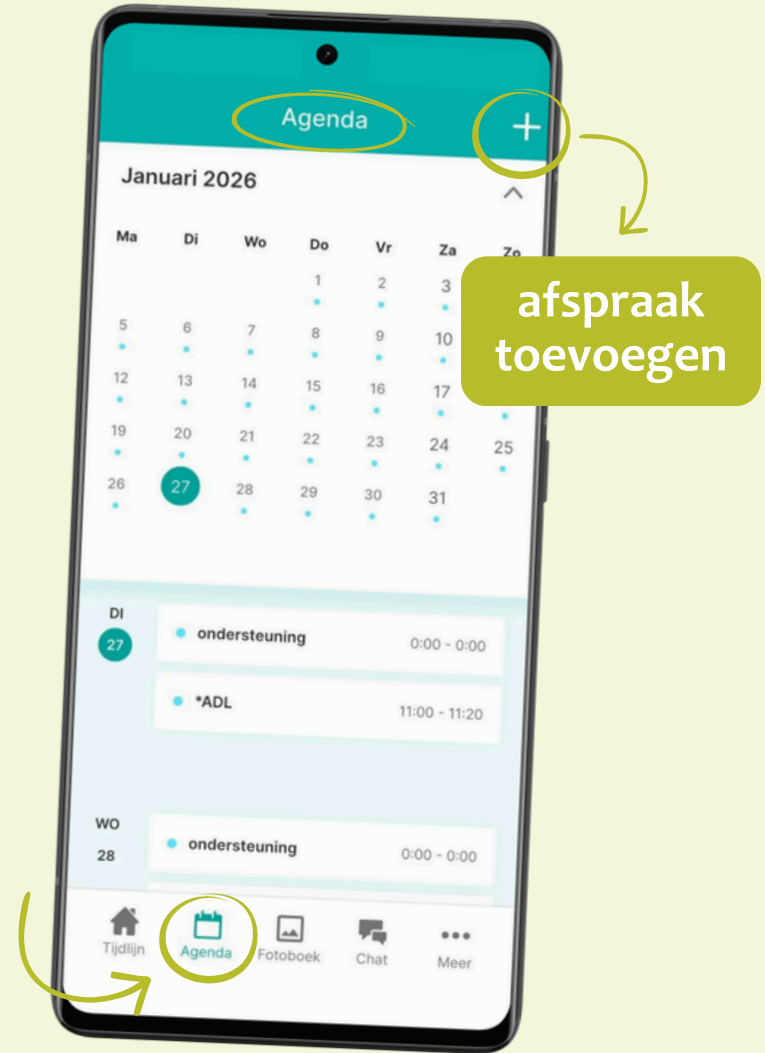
Agenda

+

Januari 2026

afspraak toevoegen

| Ma | Di | Wo | Do | Vr | Za | Zo |
|---|---|---|---|---|---|---|
| | | | 1 | 2 | 3 | |
| 5 | 6 | 7 | 8 | 9 | 10 | |
| 12 | 13 | 14 | 15 | 16 | 17 | |
| 19 | 20 | 21 | 22 | 23 | 24 | 25 |
| 26 | 27 | 28 | 29 | 30 | 31 | |

DI
27
ondersteuning 0:00 - 0:00
*ADL 11:00 - 11:20

WO
28
ondersteuning 0:00 - 0:00

Tijdlijn
Agenda
Fotoboek
Chat
Meer